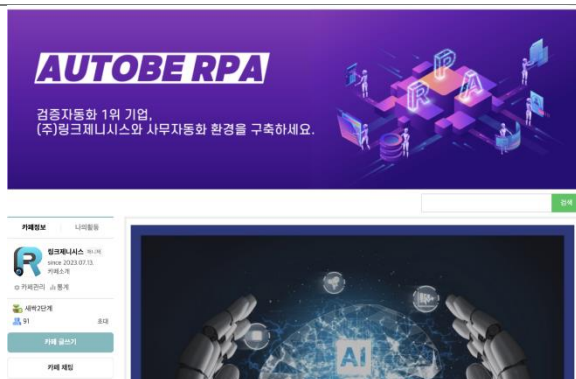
AUTOBE RPA

검증자동화 1위 기업,
(주)링크제니시스와 사무자동화 환경을 구축하세요.

R P A

검색

카페정보 나의활동

링크제니시스 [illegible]
since 2023.07.13.
카페소개

카페관리 통계

새싹2단계
91 초대

카페 글쓰기

카페 채팅

AI